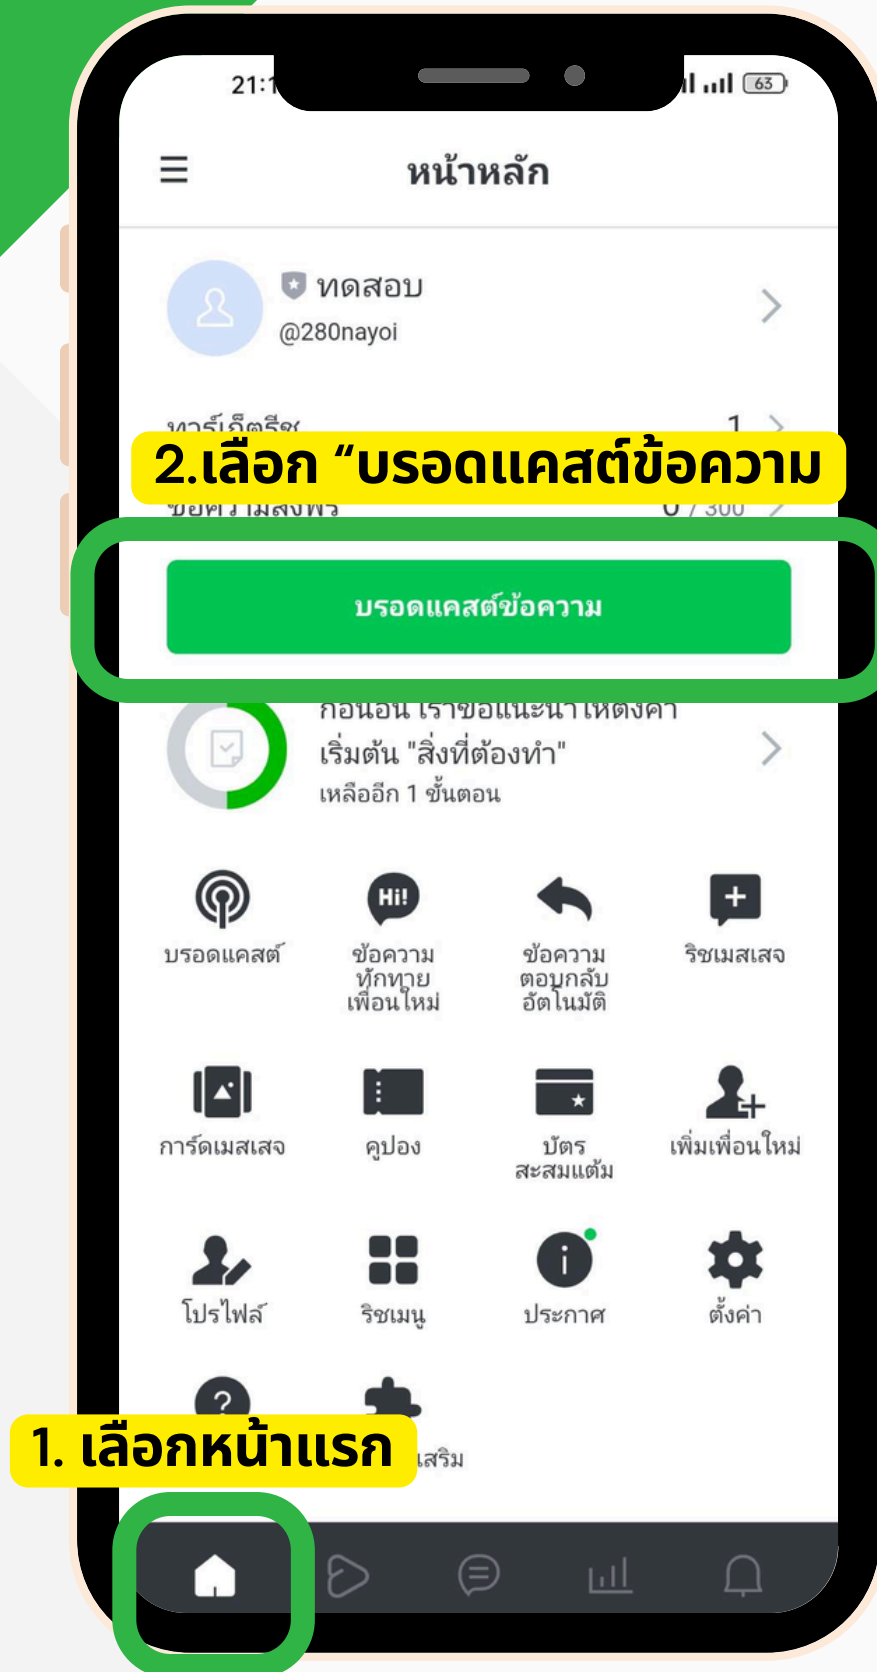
21:1 63

หน้าหลัก

ทดสอบ
@280nayoi

ทาร์เก็ตรีช 1

2.เลือก “บรอดแคสต์ข้อความ

ข้อความไม่ส่งฟรี 0 / 300

บรอดแคสต์ข้อความ

ก่อนอื่น เราขอแนะนำให้ตั้งค่าเริ่มต้น "สิ่งที่ต้องทำ"
เหลืออีก 1 ขั้นตอน

บรอดแคสต์

Hi!
ข้อความทักทายเพื่อนใหม่

ข้อความตอบกลับอัตโนมัติ

ริชเมสเสจ

การ์ดเมสเสจ

คูปอง

บัตรสะสมแต้ม

เพิ่มเพื่อนใหม่

โปรไฟล์

ริชเมนู

ประกาศ

ตั้งค่า

1. เลือกหน้าแรก

เสริม